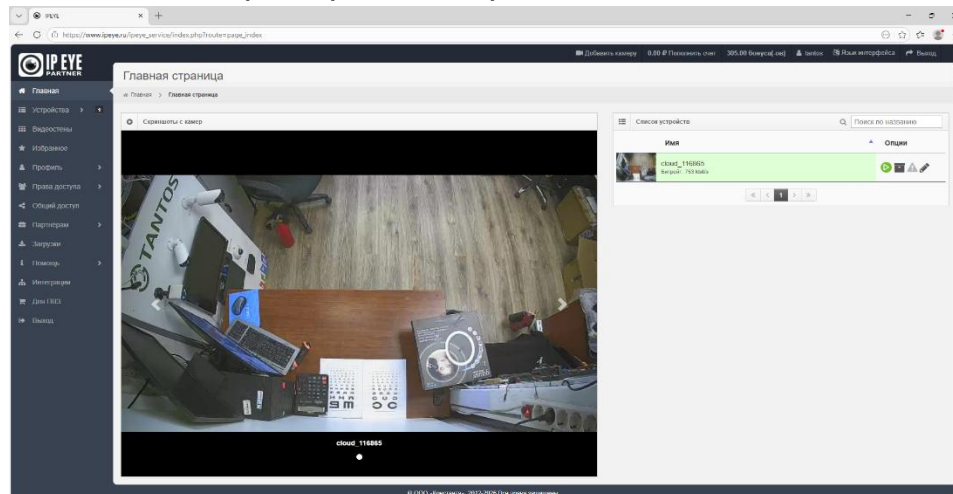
IPEYE
https://www.ipeye.ru/ipeye_service/index.php?route=page_index

IP EYE PARTNER

Добавить камеру 0.00 ₽ Пополнить счет 305.00 бонусов(-ов) tantos Язык интерфейса Выход

Главная
Устройства
Видеостены
Избранное
Профиль
Права доступа
Общий доступ
Партнерам
Загрузки
Помощь
Интеграции
Для ГКЭ
Выход

Главная страница
Главная > Главная страница

Скриншоты с камер

TANTOS

cloud_116865

Список устройств
Поиск по названию

| Имя | Опции |
|---|---|
| cloud_116865 Битрейт: 793 Кбит/с | |

« ‹ 1 › »

© ООО «Бристанс», 2012-2026 Все права защищены